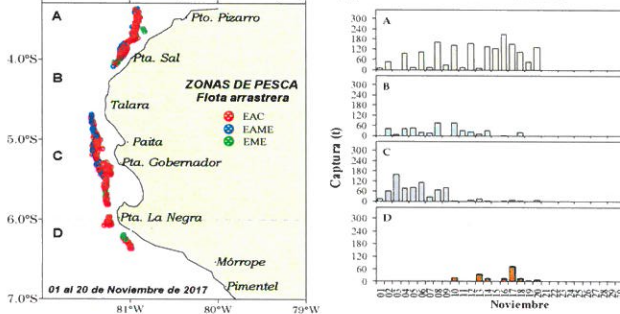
A
Pto. Pizarro
4.0°S
Pta. Sal
B
ZONAS DE PESCA
Flota arrastrera
Talara
EAC
EAME
EME
5.0°S
Paita
C
Pta. Gobernador
6.0°S
Pta. La Negra
D
Mórrope
Pimentel
7.0°S
01 al 20 de Noviembre de 2017
81°W
80°W
79°W

Captura (t)
A
300
240
180
120
60
0
B
300
240
180
120
60
0
C
300
240
180
120
60
0
D
300
240
180
120
60
0
Noviembre